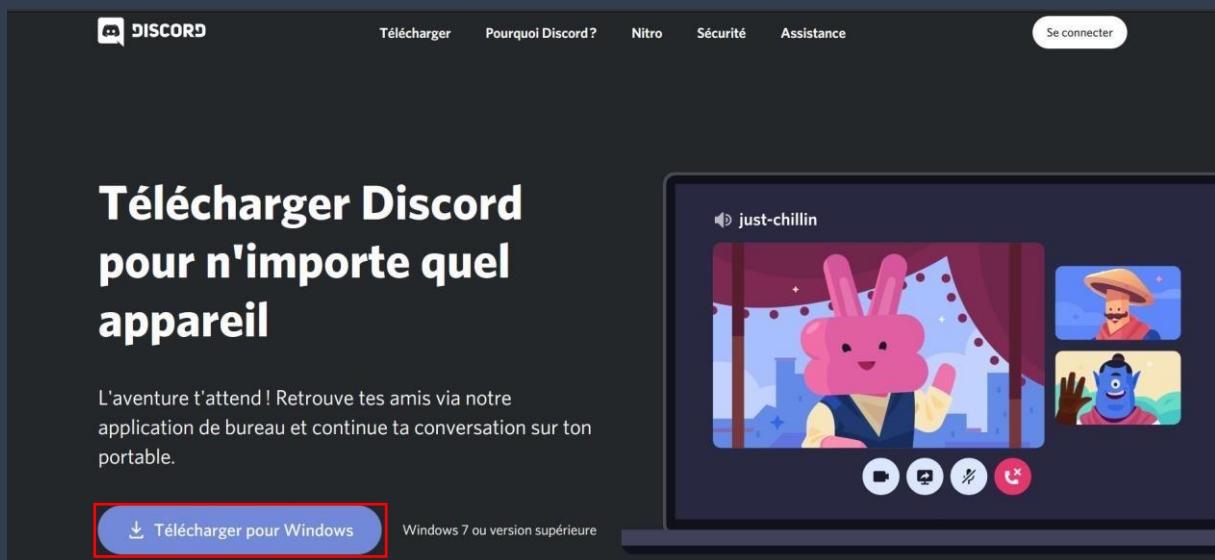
DISCORD

Télécharger Pourquoi Discord ? Nitro Sécurité Assistance

Se connecter

Télécharger Discord pour n'importe quel appareil

L'aventure t'attend ! Retrouve tes amis via notre application de bureau et continue ta conversation sur ton portable.

Télécharger pour Windows

Windows 7 ou version supérieure

just-chillin